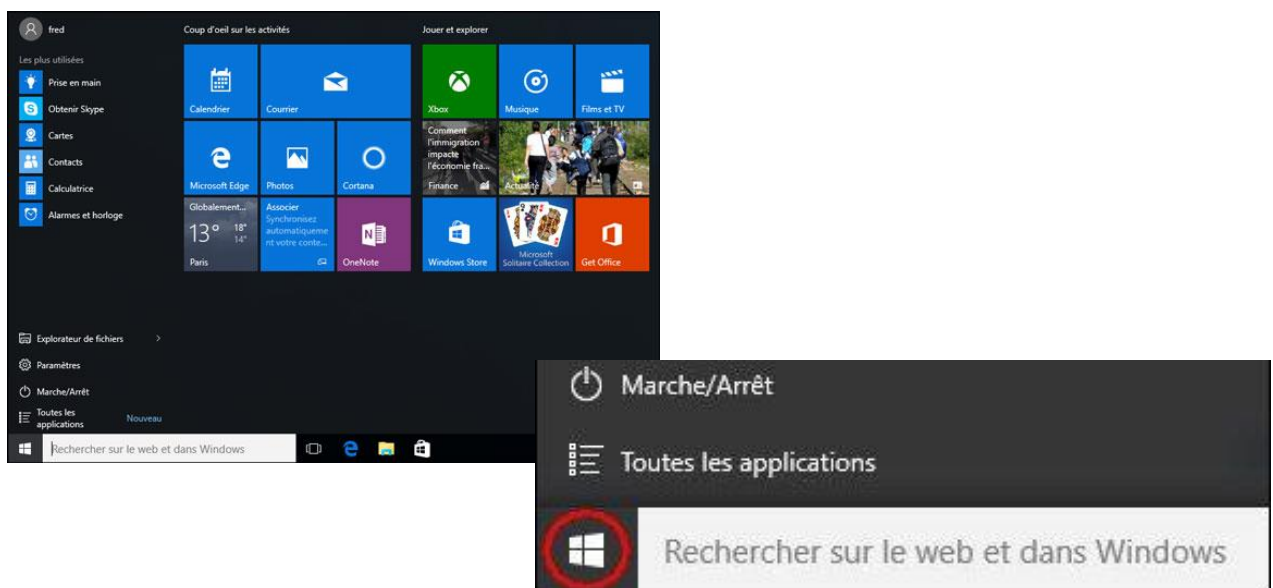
fred

Les plus utilisées

Prise en main

Obtenir Skype

Cartes

Contacts

Calculatrice

Alarmes et horloge

Coup d'oeil sur les activités

Calendrier

Courrier

Microsoft Edge

Photos

Cortana

Globalement...

13° 18° 14°

Paris

Associer

Synchronisez automatiqueme nt votre conte...

OneNote

Jouer et explorer

Xbox

Musique

Films et TV

Comment l'immigration impacte l'économie fra...

Finance

Actualité

Windows Store

Microsoft Solitaire Collection

Get Office

Explorateur de fichiers

Paramètres

Marche/Arrêt

Toutes les applications

Nouveau

Rechercher sur le web et dans Windows

Marche/Arrêt

Toutes les applications

Rechercher sur le web et dans Windows